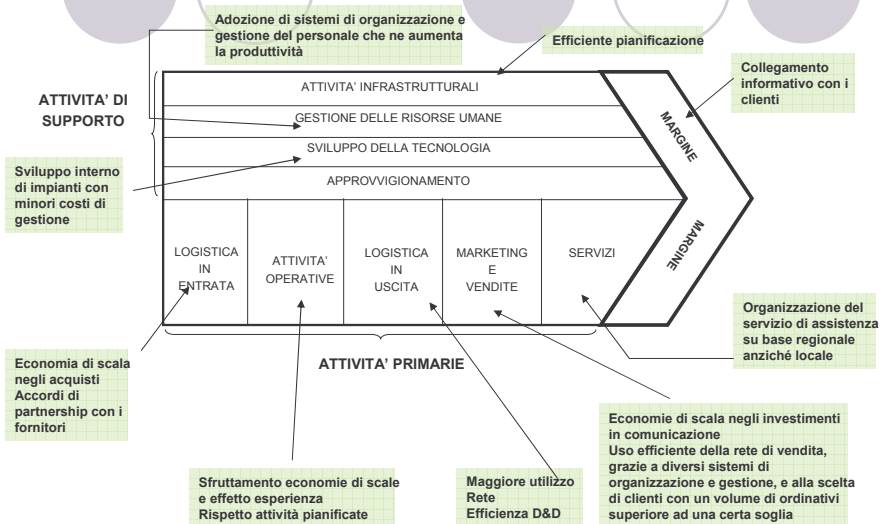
Adozione di sistemi di organizzazione e gestione del personale che ne aumenta la produttività

Efficiente pianificazione

ATTIVITA' DI SUPPORTO

ATTIVITA' INFRASTRUTTURALI

GESTIONE DELLE RISORSE UMANE

SVILUPPO DELLA TECNOLOGIA

APPROVVIGIONAMENTO

MARGINE

MARGINE

Collegamento informativo con i clienti

Sviluppo interno di impianti con minori costi di gestione

LOGISTICA IN ENTRATA

ATTIVITA' OPERATIVE

LOGISTICA IN USCITA

MARKETING E VENDITE

SERVIZI

Organizzazione del servizio di assistenza su base regionale anziché locale

ATTIVITA' PRIMARIE

Economia di scala negli acquisti
Accordi di partnership con i fornitori

Economie di scala negli investimenti in comunicazione
Uso efficiente della rete di vendita, grazie a diversi sistemi di organizzazione e gestione, e alla scelta di clienti con un volume di ordinativi superiore ad una certa soglia

Sfruttamento economie di scale e effetto esperienza
Rispetto attività pianificate

Maggiore utilizzo Rete
Efficienza D&D